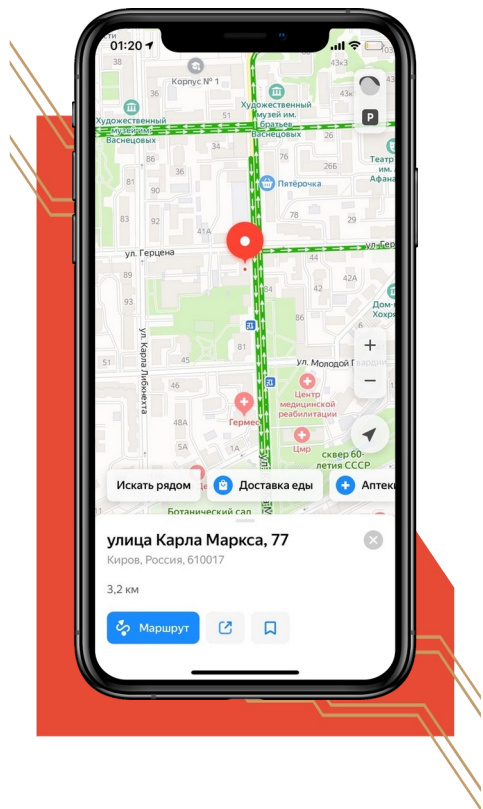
01:20

Корпус № 1

Художественный музей им. братьев Васнецовых

Художественный музей им. Братьев Васнецов

Театр им. Афана

Пятёрочка

P

51

53

26Б

90

92

41А

ул. Герцена

ул. Герц

44

42А

Дом-м Хохря

ул. Карла Либкнехта

81

ул. Молодой Гвардии

46

Центр медицинской реабилитации

Гермес

48А

48

Цмр

сквер 60-летия СССР

Искать рядом

Доставка еды

Аптеки

Ботанический сад

улица Карла Маркса, 77

Киров, Россия, 610017

3,2 км

Маршрут